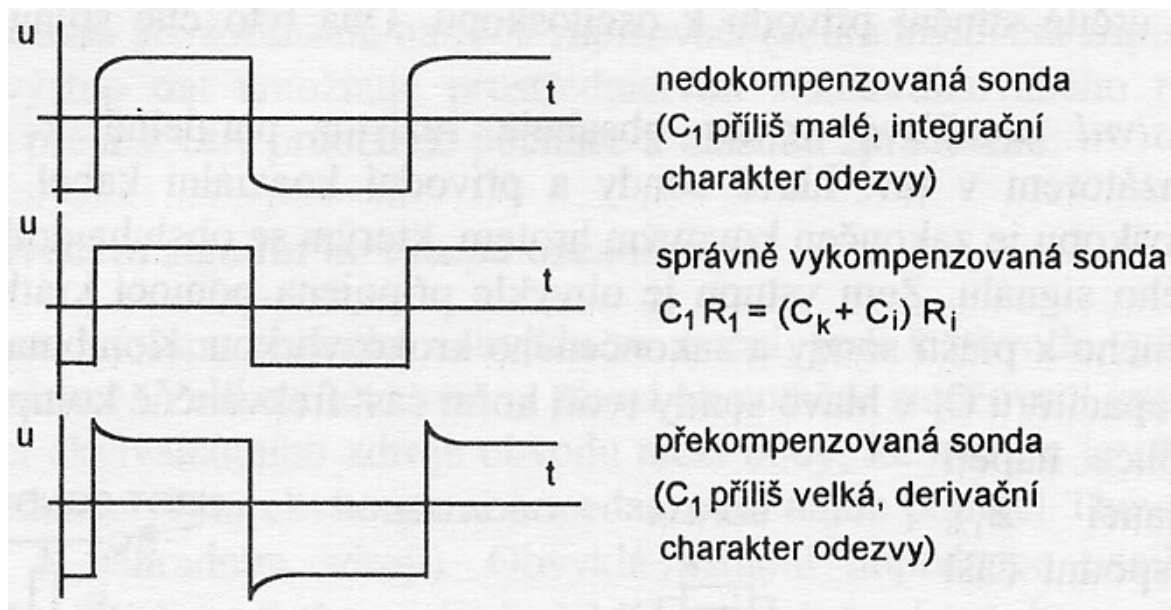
u
t
nedokompenzovaná sonda
($C_1$ příliš malé, integrační charakter odezvy)

u
t
správně vykompenzovaná sonda
$C_1 R_1 = (C_k + C_i) R_i$

u
t
překompenzovaná sonda
($C_1$ příliš velká, derivační charakter odezvy)